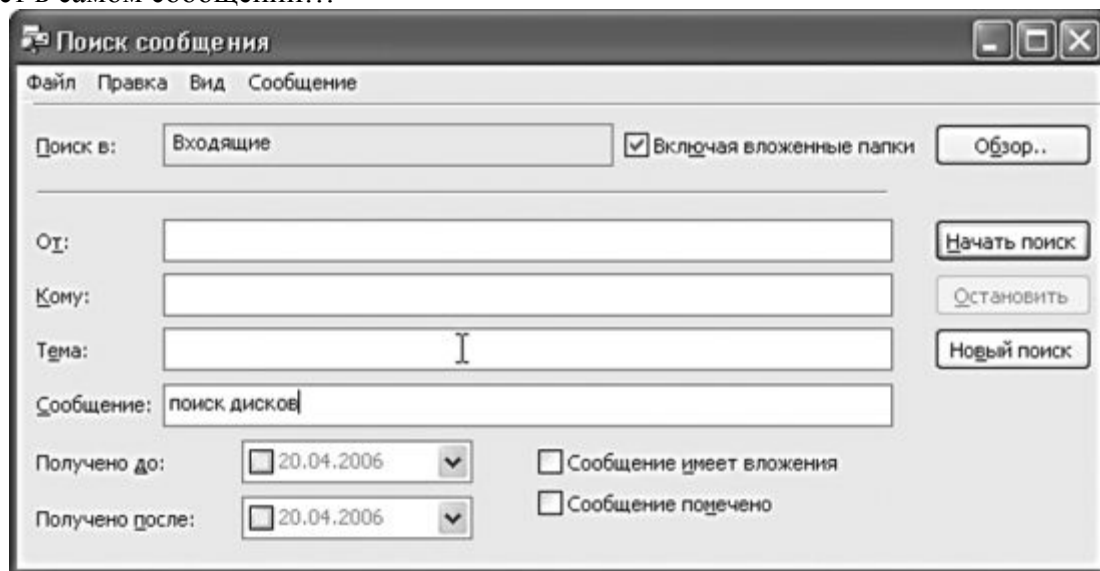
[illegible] в самом сообщении...

Поиск сообщения

Файл Правка Вид Сообщение

Поиск в: Входящие

Включая вложенные папки

Обзор..

От:

Начать поиск

Кому:

Остановить

Тема:

Новый поиск

Сообщение: поиск дисков

Получено до: 20.04.2006

Сообщение имеет вложения

Сообщение помечено

Получено после: 20.04.2006